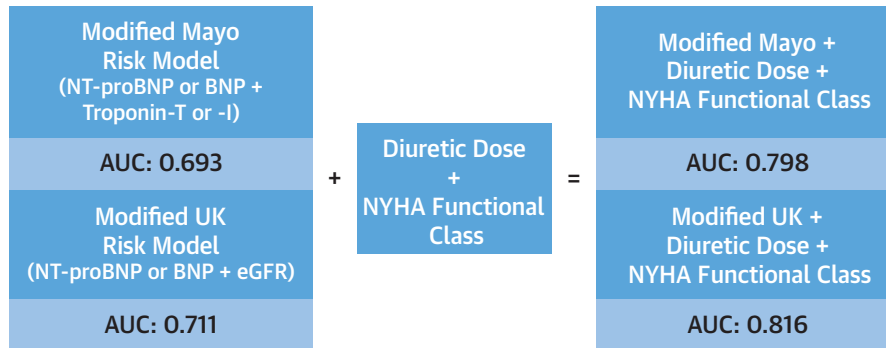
Modified Mayo Risk Model (NT-proBNP or BNP + Troponin-T or -I)

AUC: 0.693

Modified UK Risk Model (NT-proBNP or BNP + eGFR)

AUC: 0.711

+

Diuretic Dose + NYHA Functional Class

=

Modified Mayo + Diuretic Dose + NYHA Functional Class

AUC: 0.798

Modified UK + Diuretic Dose + NYHA Functional Class

AUC: 0.816